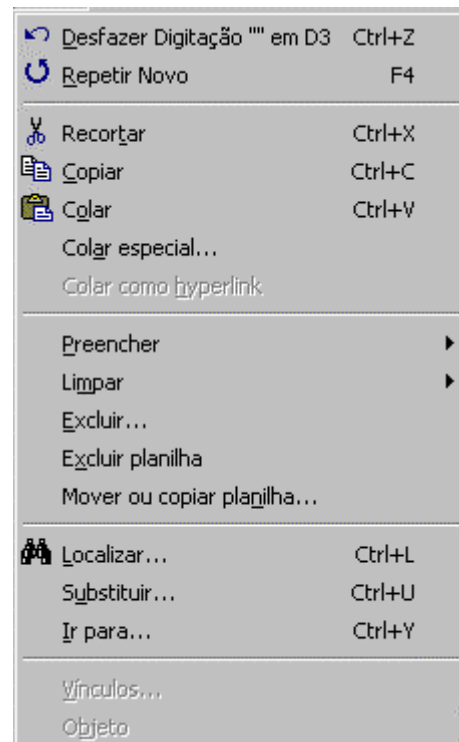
Desfazer Digitação "" em D3 Ctrl+Z
Repetir Novo F4

Recortar Ctrl+X
Copiar Ctrl+C
Colar Ctrl+V
Colar especial...
Colar como hyperlink

Preencher
Limpar
Excluir...
Excluir planilha
Mover ou copiar planilha...

Localizar... Ctrl+L
Substituir... Ctrl+U
Ir para... Ctrl+Y

Vínculos...
Objeto